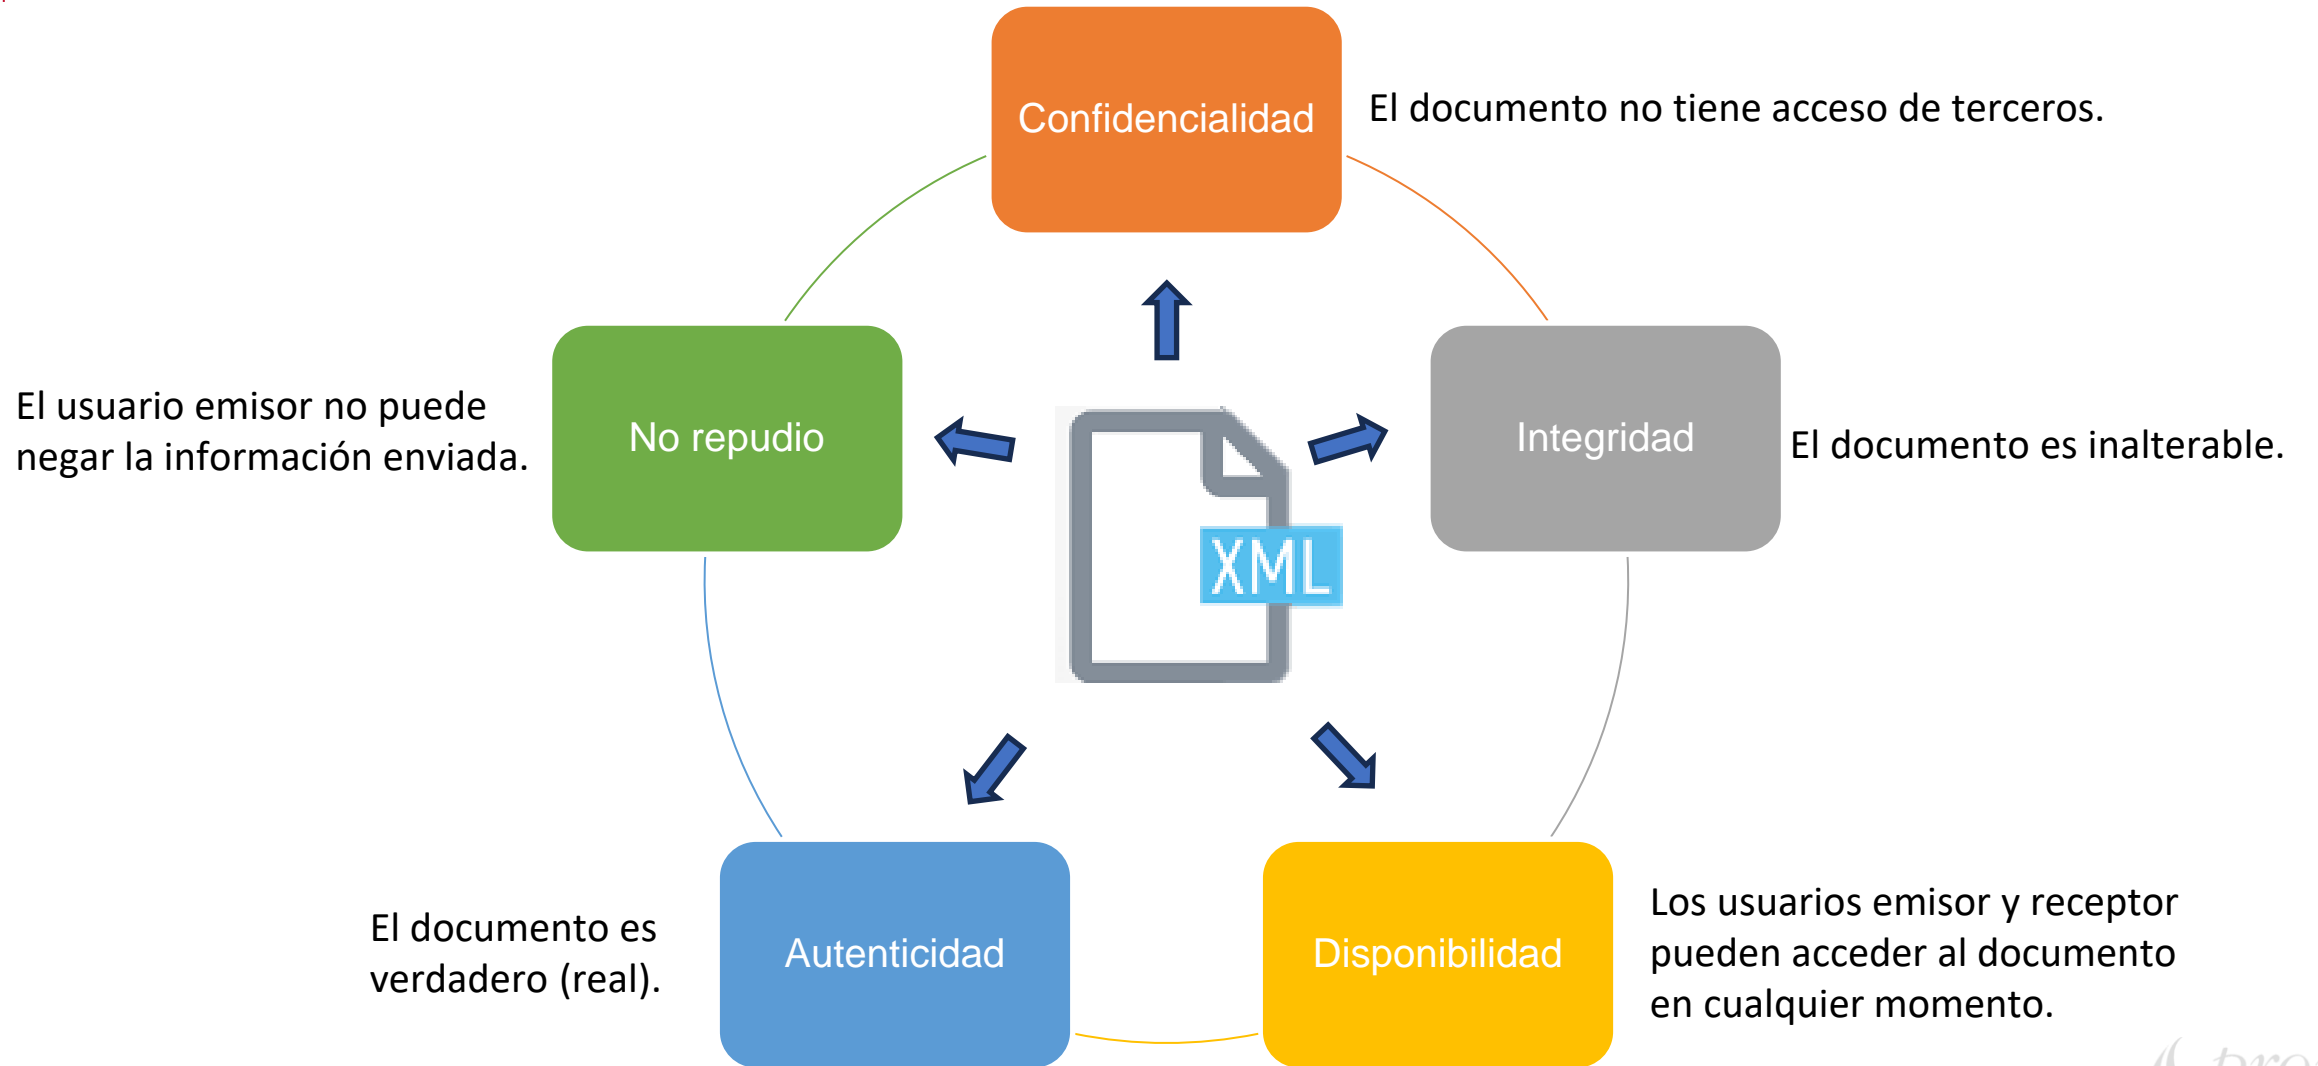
Confidencialidad

El documento no tiene acceso de terceros.

El usuario emisor no puede negar la información enviada.

No repudio

XML

Integridad

El documento es inalterable.

El documento es verdadero (real).

Autenticidad

Disponibilidad

Los usuarios emisor y receptor pueden acceder al documento en cualquier momento.

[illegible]